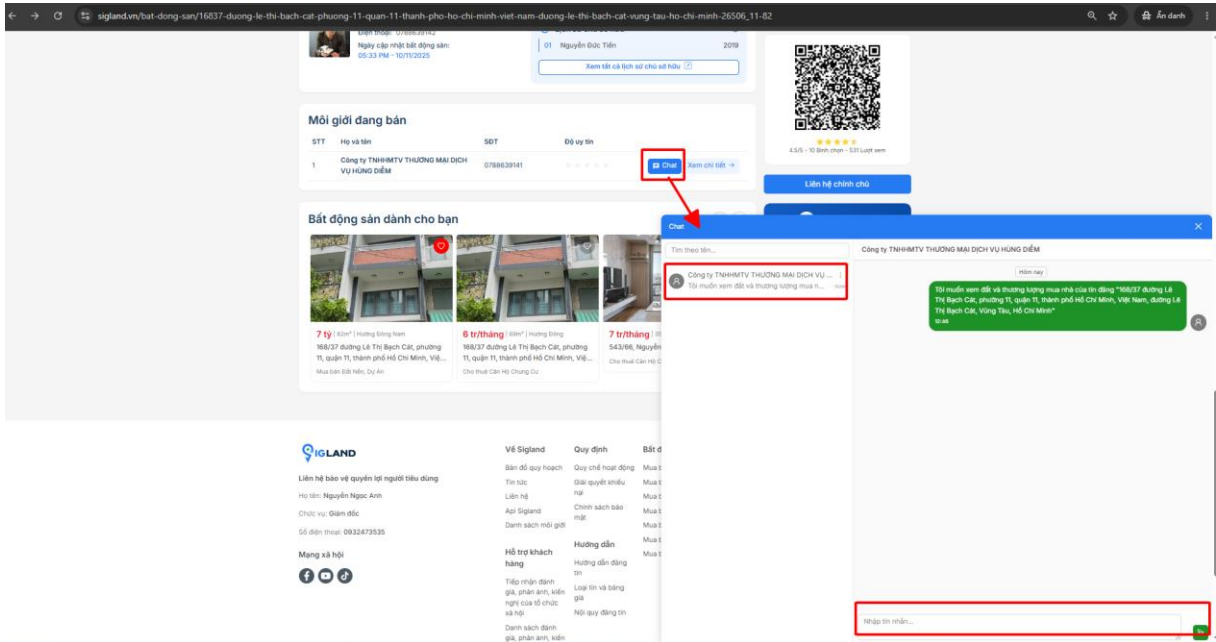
sigland.vn/bat-dong-san/16837-duong-le-thi-bach-cat-phuong-11-quan-11-thanh-pho-ho-chi-minh-viet-nam-duong-le-thi-bach-cat-vung-tau-ho-chi-minh-26506_11-82

Ẩn danh

Điện thoại: 0788639142
Ngày cập nhật bất động sản: 05:33 PM - 10/11/2025

01 Nguyễn Đức Tiến 2019
Xem tất cả lịch sử chủ sở hữu

4.5/5 - 10 Bình chọn - 531 Lượt xem

Liên hệ chính chủ

Môi giới đang bán

| STT | Họ và tên | SĐT | Độ uy tín | | |
|---|---|---|---|---|---|
| 1 | Công ty TNHHMTV THƯƠNG MẠI DỊCH VỤ HÙNG DIỄM | 0788639141 | | Chat | Xem chi tiết → |

Bất động sản dành cho bạn

7 tỷ | 82m² | Hướng Đông Nam
168/37 đường Lê Thị Bạch Cát, phường 11, quận 11, thành phố Hồ Chí Minh, Việ...
Mua bán Đất Nền, Dự Án

6 tr/tháng | 88m² | Hướng Đông
168/37 đường Lê Thị Bạch Cát, phường 11, quận 11, thành phố Hồ Chí Minh, Việ...
Cho thuê Căn Hộ Chung Cư

7 tr/tháng
543/66, Nguyễn
Cho thuê Căn Hộ C

Chat
Tìm theo tên...
Công ty TNHHMTV THƯƠNG MẠI DỊCH VỤ ...
Tôi muốn xem đất và thương lượng mua n...
Công ty TNHHMTV THƯƠNG MẠI DỊCH VỤ HÙNG DIỄM
Hôm nay
Tôi muốn xem đất và thương lượng mua nhà của tin đăng "168/37 đường Lê Thị Bạch Cát, phường 11, quận 11, thành phố Hồ Chí Minh, Việt Nam, đường Lê Thị Bạch Cát, Vũng Tàu, Hồ Chí Minh"
12:46
Nhập tin nhắn...

SIGLAND
Liên hệ bảo vệ quyền lợi người tiêu dùng
Họ tên: Nguyễn Ngọc Anh
Chức vụ: Giám đốc
Số điện thoại: 0932473535
Mạng xã hội

Về Sigland
Bản đồ quy hoạch
Tin tức
Liên hệ
Api Sigland
Danh sách môi giới

Hỗ trợ khách hàng
Tiếp nhận đánh giá, phản ánh, kiến nghị của tổ chức xã hội
Danh sách đánh giá, phản ánh, kiến

Quy định
Quy chế hoạt động
Giải quyết khiếu nại
Chính sách bảo mật

Hướng dẫn
Hướng dẫn đăng tin
Loại tin và bảng giá
Nội quy đăng tin

Bất đ
Mua b
Mua b
Mua b
Mua b
Mua b
Mua b
Mua b